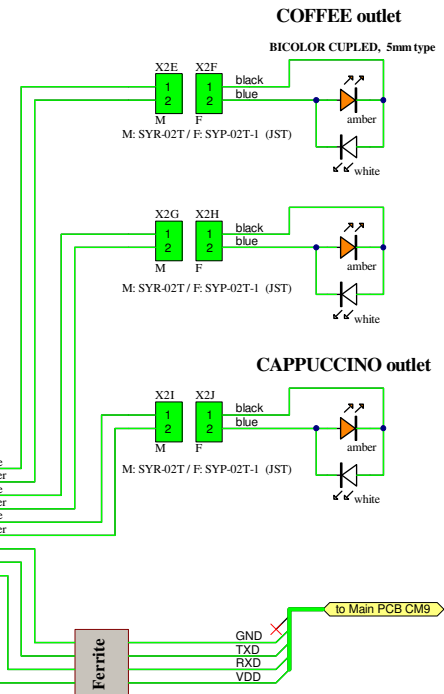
COFFEE outlet

BICOLOR CUPLED, 5mm type

X2E X2F
1 1
2 2
M F
black
blue
amber
white
M: SYR-02T / F: SYP-02T-1 (JST)

X2G X2H
1 1
2 2
M F
black
blue
amber
white
M: SYR-02T / F: SYP-02T-1 (JST)

CAPPUCCINO outlet

X2I X2J
1 1
2 2
M F
black
blue
amber
white
M: SYR-02T / F: SYP-02T-1 (JST)

e
er
e
er
e
er

Ferrite
GND
TXD
RXD
VDD
to Main PCB CM9